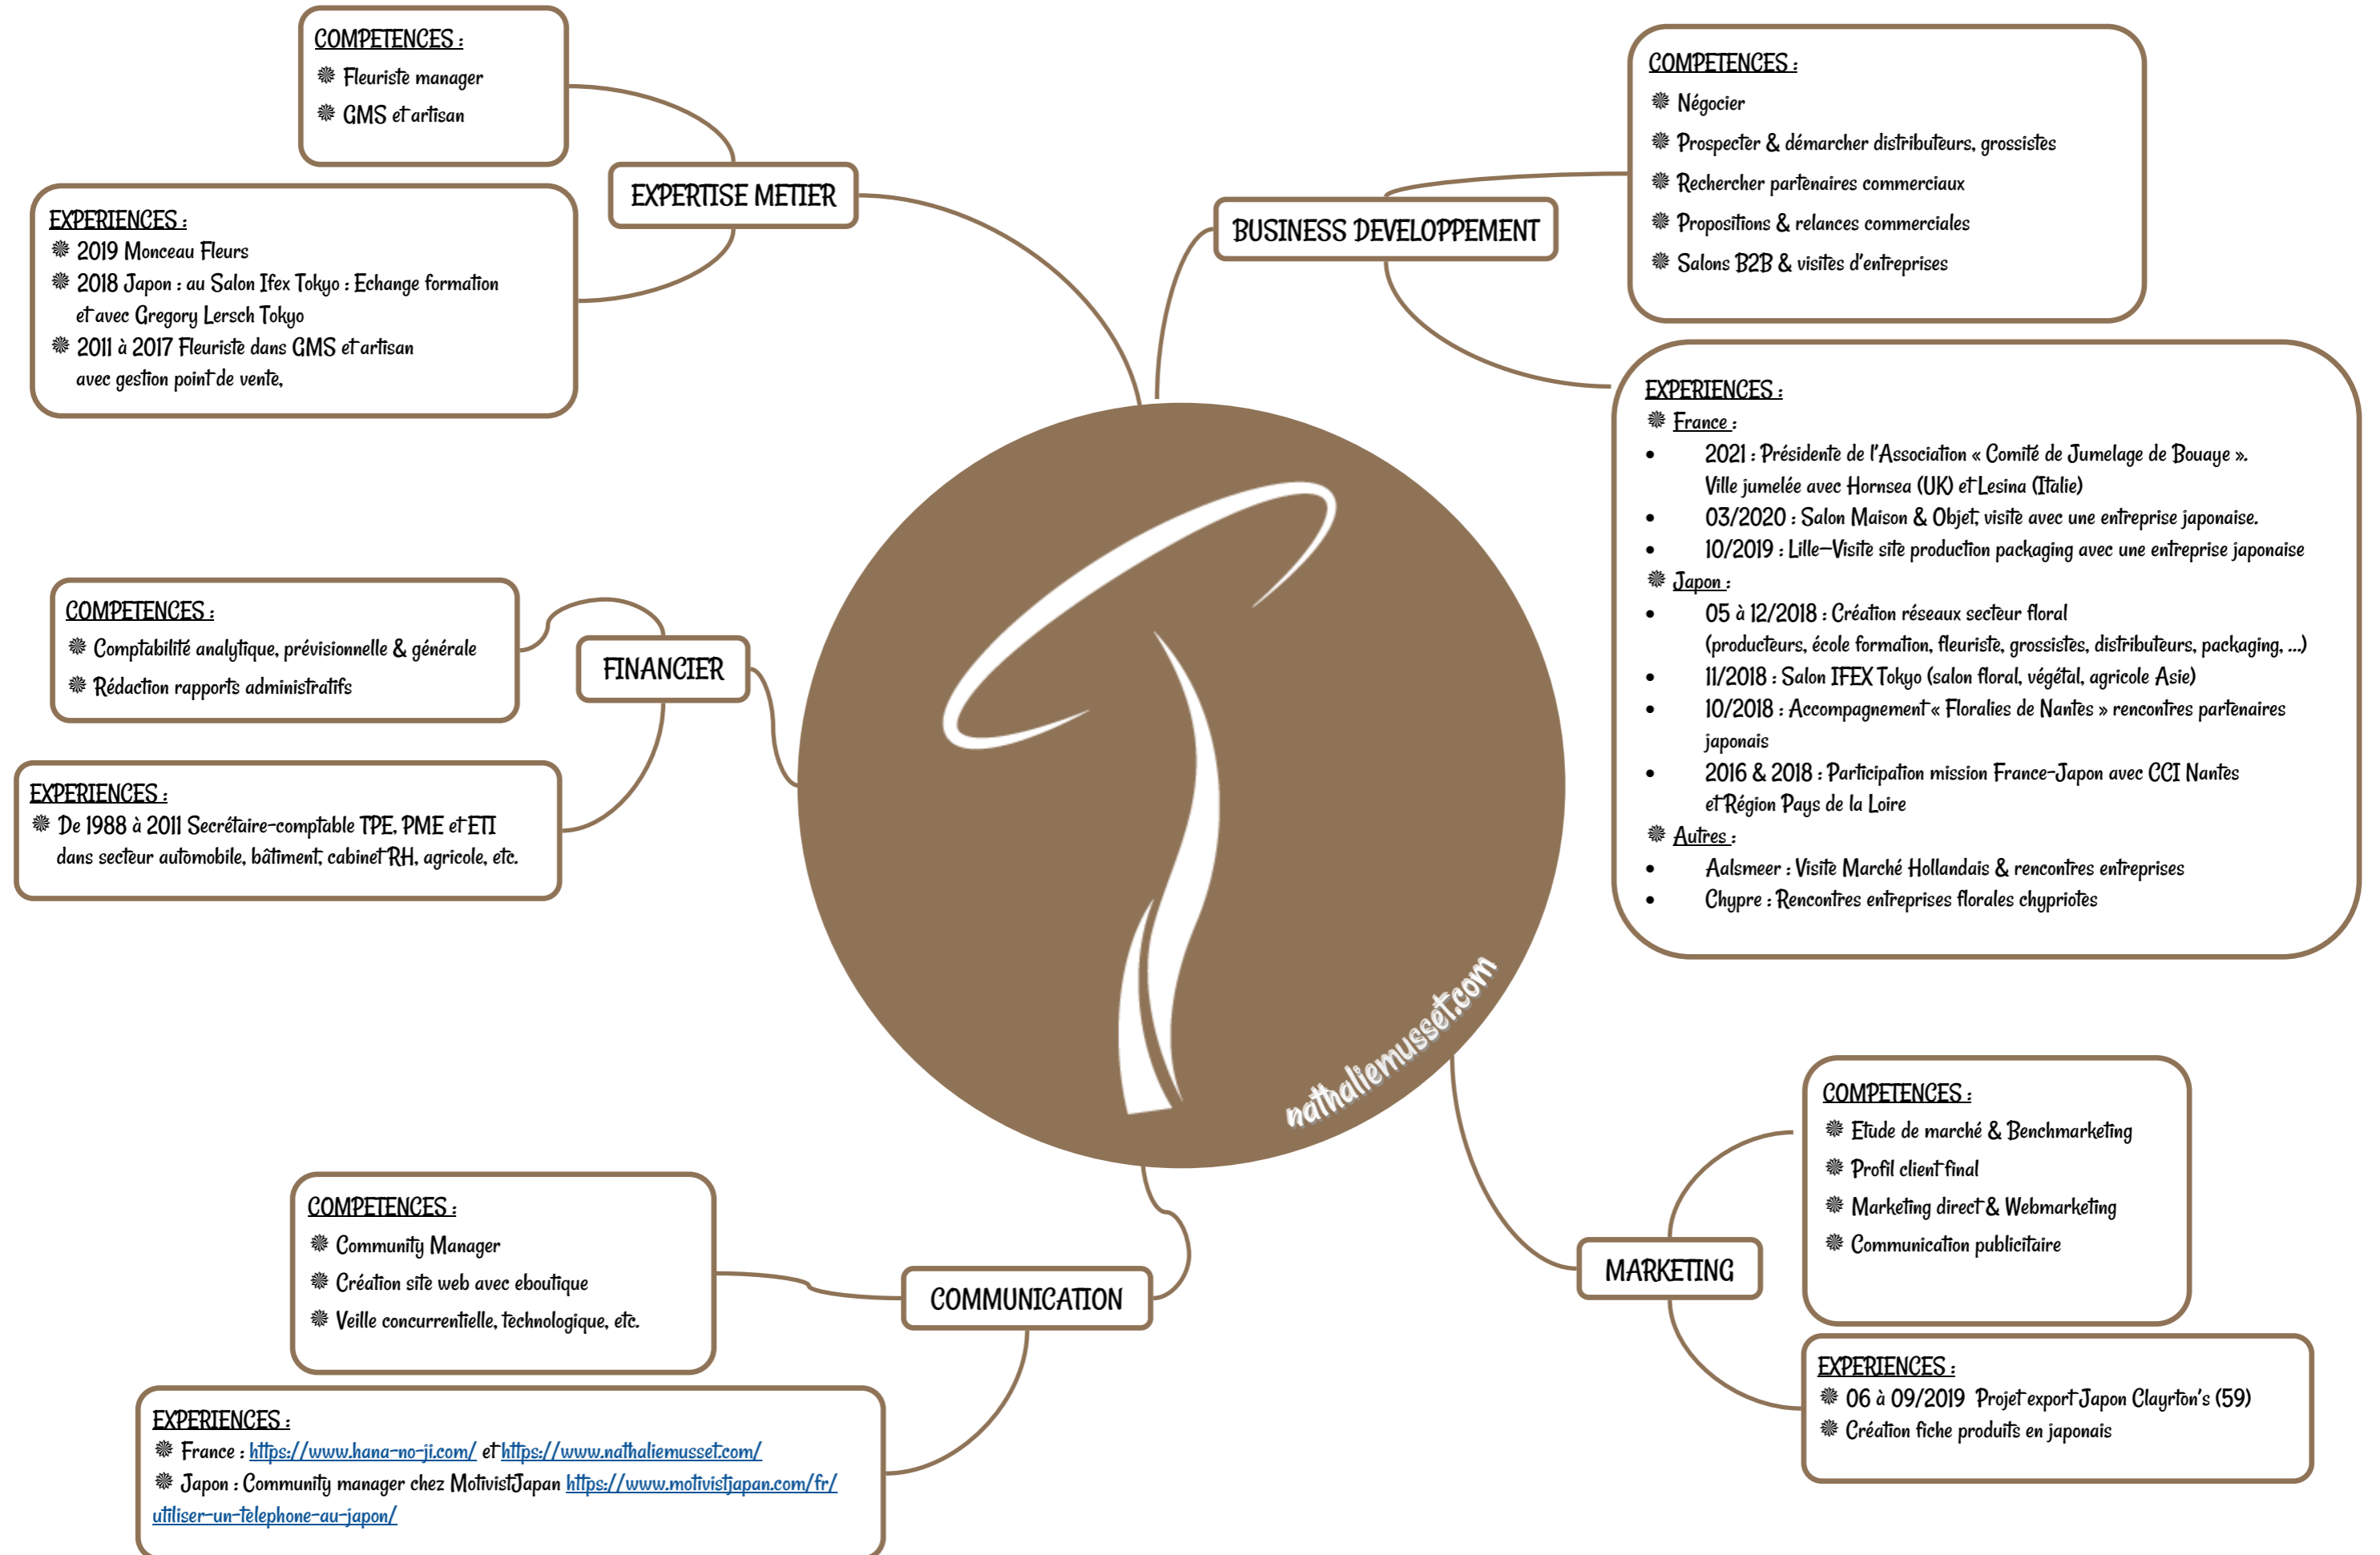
COMPETENCES :
Fleuriste manager
GMS et artisan

EXPERTISE METIER

EXPERIENCES :
2019 Monceau Fleurs
2018 Japon : au Salon Ifex Tokyo : Echange formation et avec Gregory Lersch Tokyo
2011 à 2017 Fleuriste dans GMS et artisan avec gestion point de vente,

BUSINESS DEVELOPPEMENT

COMPETENCES :
Négocier
Prospecter & démarcher distributeurs, grossistes
Rechercher partenaires commerciaux
Propositions & relances commerciales
Salons B2B & visites d'entreprises

EXPERIENCES :
France :
• 2021 : Présidente de l'Association « Comité de Jumelage de Bouaye ». Ville jumelée avec Hornsea (UK) et Lesina (Italie)
• 03/2020 : Salon Maison & Objet, visite avec une entreprise japonaise.
• 10/2019 : Lille–Visite site production packaging avec une entreprise japonaise
Japon :
• 05 à 12/2018 : Création réseaux secteur floral (producteurs, école formation, fleuriste, grossistes, distributeurs, packaging, ...)
• 11/2018 : Salon IFEX Tokyo (salon floral, végétal, agricole Asie)
• 10/2018 : Accompagnement « Floralies de Nantes » rencontres partenaires japonais
• 2016 & 2018 : Participation mission France-Japon avec CCI Nantes et Région Pays de la Loire
Autres :
• Aalsmeer : Visite Marché Hollandais & rencontres entreprises
• Chypre : Rencontres entreprises florales chypriotes

COMPETENCES :
Comptabilité analytique, prévisionnelle & générale
Rédaction rapports administratifs

FINANCIER

EXPERIENCES :
De 1988 à 2011 Secrétaire-comptable TPE, PME et ETI dans secteur automobile, bâtiment, cabinet RH, agricole, etc.

nathaliemusset.com

COMPETENCES :
Etude de marché & Benchmarketing
Profil client final
Marketing direct & Webmarketing
Communication publicitaire

MARKETING

EXPERIENCES :
06 à 09/2019 Projet export Japon Clayrton's (59)
Création fiche produits en japonais

COMPETENCES :
Community Manager
Création site web avec eboutique
Veille concurrentielle, technologique, etc.

COMMUNICATION

EXPERIENCES :
France : https://www.hana-no-ji.com/ et https://www.nathaliemusset.com/
Japon : Community manager chez MotivistJapan https://www.motivistjapan.com/fr/utiliser-un-telephone-au-japon/